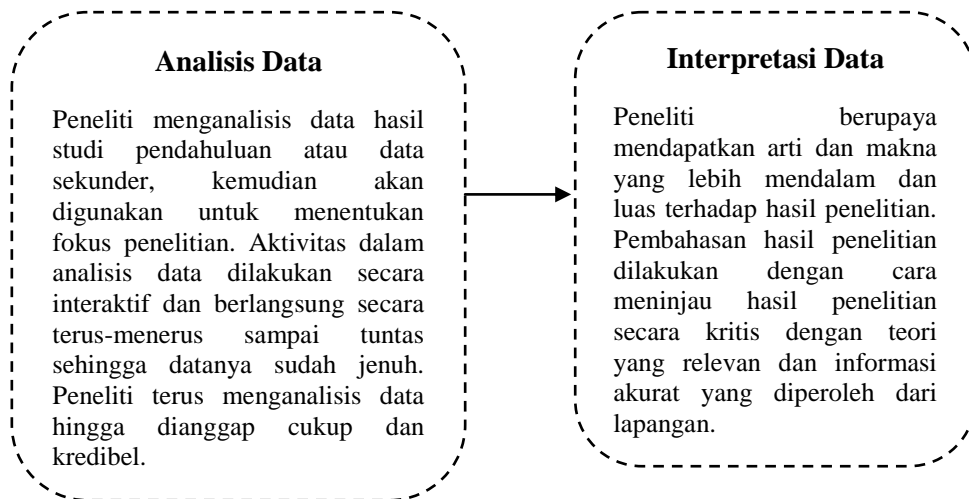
Analisis Data

Peneliti menganalisis data hasil studi pendahuluan atau data sekunder, kemudian akan digunakan untuk menentukan fokus penelitian. Aktivitas dalam analisis data dilakukan secara interaktif dan berlangsung secara terus-menerus sampai tuntas sehingga datanya sudah jenuh. Peneliti terus menganalisis data hingga dianggap cukup dan kredibel.

Interpretasi Data

Peneliti berupaya mendapatkan arti dan makna yang lebih mendalam dan luas terhadap hasil penelitian. Pembahasan hasil penelitian dilakukan dengan cara meninjau hasil penelitian secara kritis dengan teori yang relevan dan informasi akurat yang diperoleh dari lapangan.